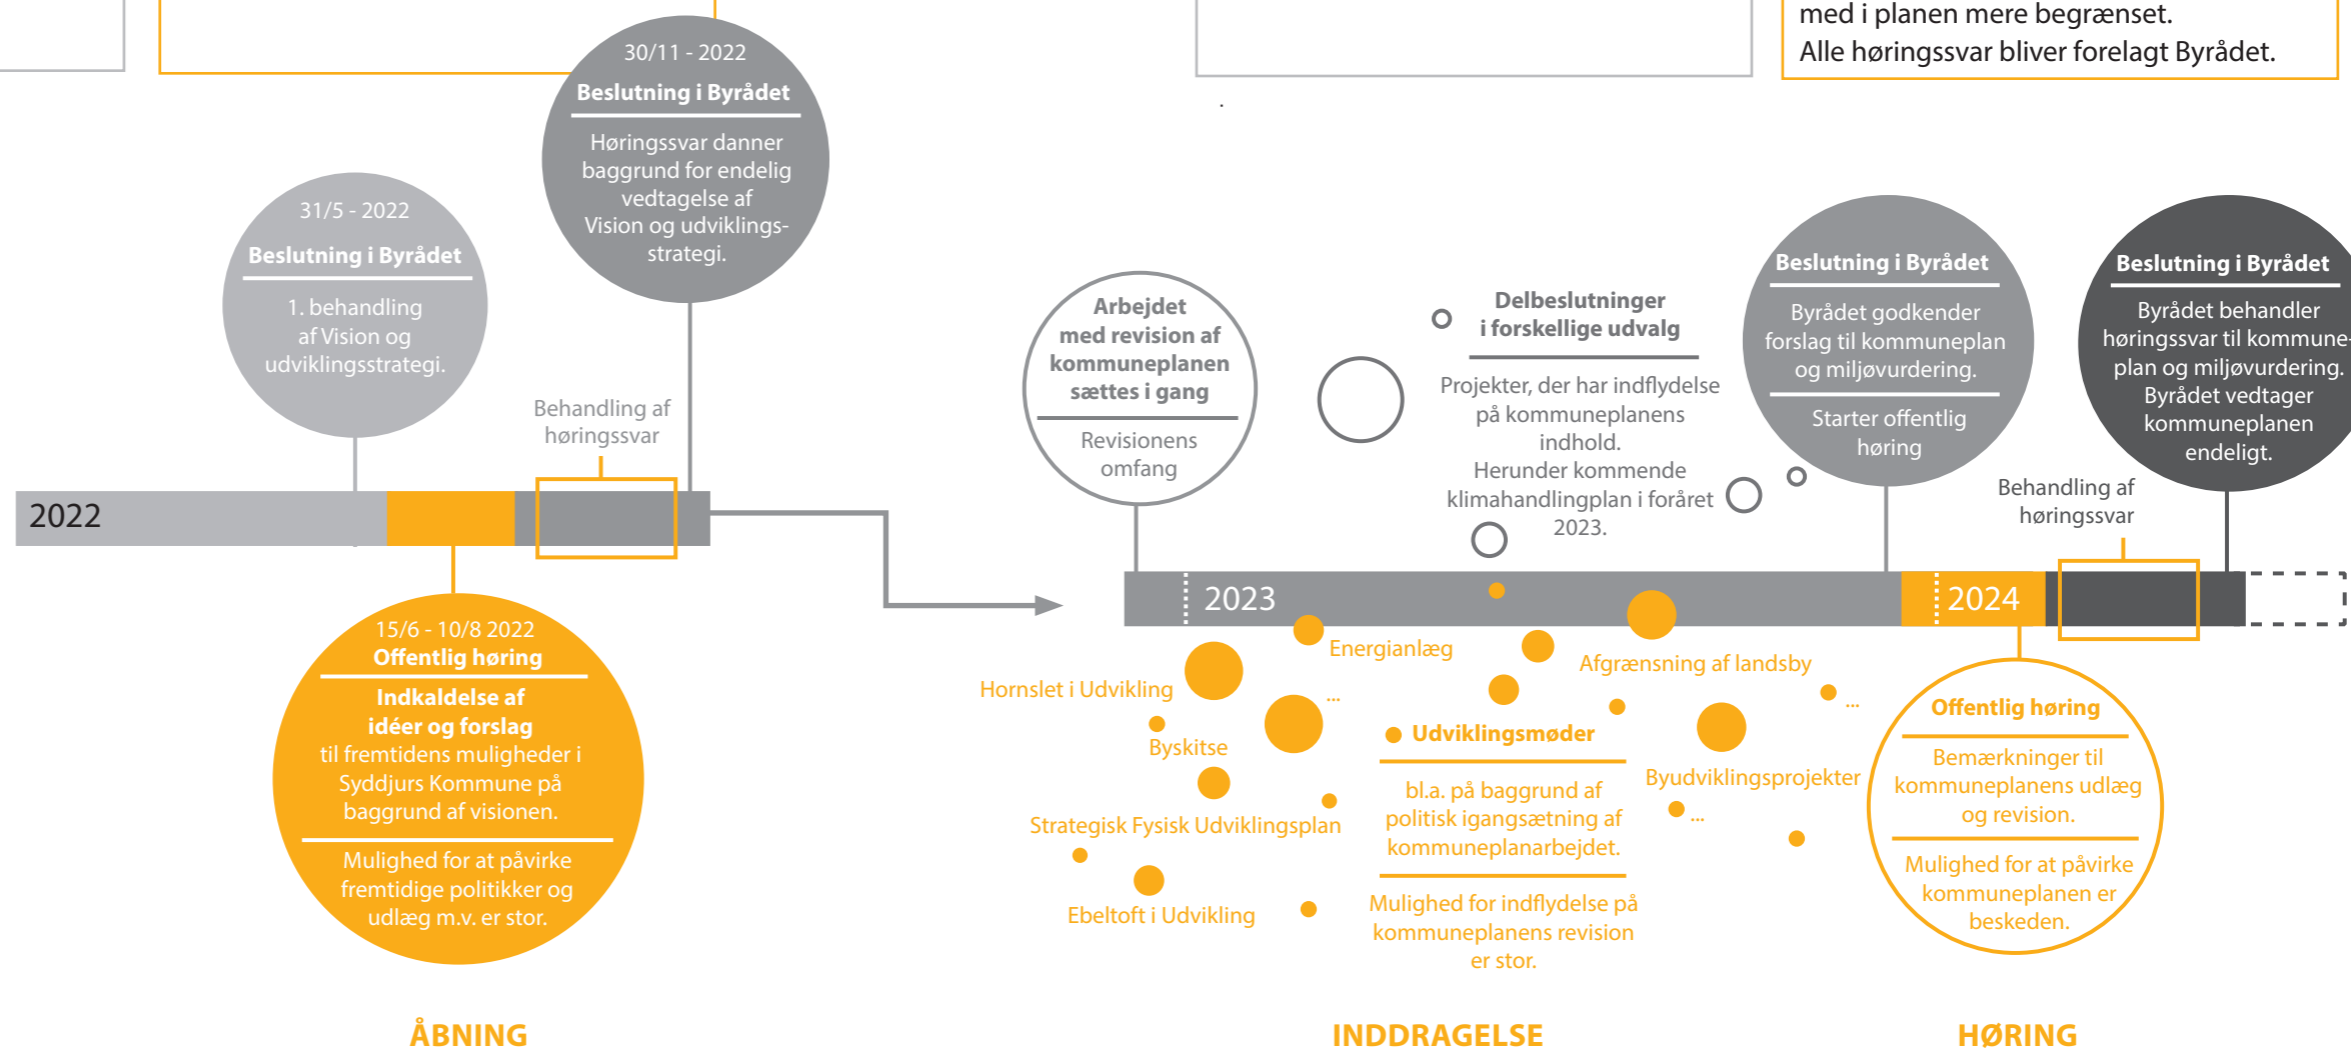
med i planen mere begrænset.
Alle høringssvar bliver forelagt Byrådet.

30/11 - 2022
Beslutning i Byrådet
Høringssvar danner baggrund for endelig vedtagelse af Vision og udviklingsstrategi.

31/5 - 2022
Beslutning i Byrådet
1. behandling af Vision og udviklingsstrategi.

Behandling af høringssvar

2022

15/6 - 10/8 2022
Offentlig høring
Indkaldelse af idéer og forslag
til fremtidens muligheder i Syddjurs Kommune på baggrund af visionen.
Mulighed for at påvirke fremtidige politikker og udlæg m.v. er stor.

Arbejdet med revision af kommuneplanen sættes i gang
Revisionens omfang

Delbeslutninger i forskellige udvalg
Projekter, der har indflydelse på kommuneplanens indhold.
Herunder kommende klimahandlingplan i foråret 2023.

Beslutning i Byrådet
Byrådet godkender forslag til kommuneplan og miljøvurdering.
Starter offentlig høring

Beslutning i Byrådet
Byrådet behandler høringssvar til kommuneplan og miljøvurdering.
Byrådet vedtager kommuneplanen endeligt.

Behandling af høringssvar

2023

2024

Energianlæg
Afgrænsning af landsby
Hornslet i Udvikling
...
...
Byskitse
Udviklingsmøder
bl.a. på baggrund af politisk igangsætning af kommuneplanarbejdet.
Mulighed for indflydelse på kommuneplanens revision er stor.
Byudviklingsprojekter
...
Strategisk Fysisk Udviklingsplan
Ebeltoft i Udvikling

Offentlig høring
Bemærkninger til kommuneplanens udlæg og revision.
Mulighed for at påvirke kommuneplanen er beskeden.

ÅBNING
INDDRAGELSE
HØRING